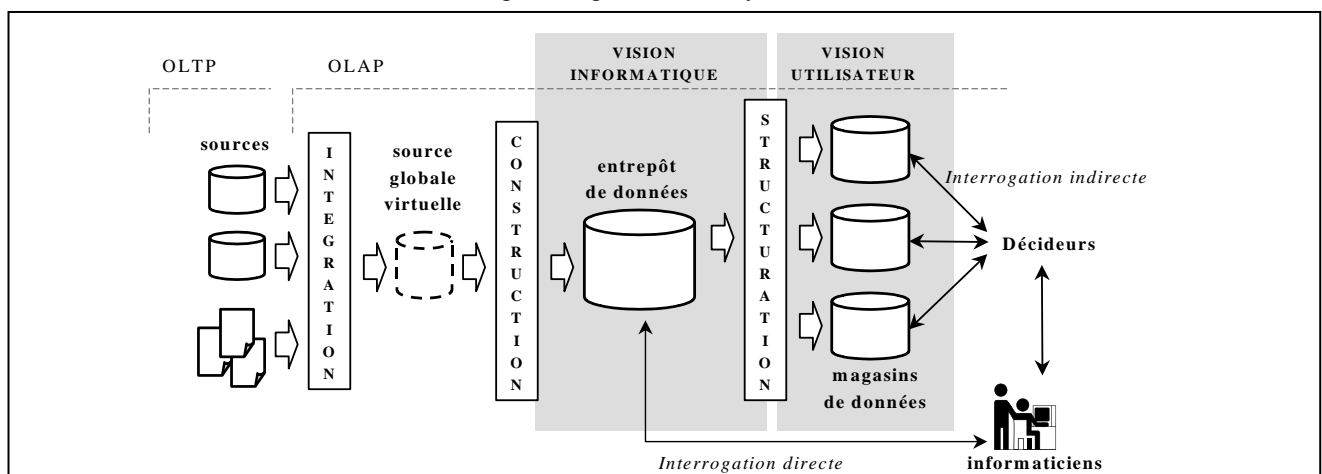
OLTP

OLAP

VISION INFORMATIQUE

VISION UTILISATEUR

sources

INTEGRATION

source globale virtuelle

CONSTRUCTION

entrepôt de données

STRUCTURATION

Interrogation indirecte

Décideurs

magasins de données

Interrogation directe

informaticiens